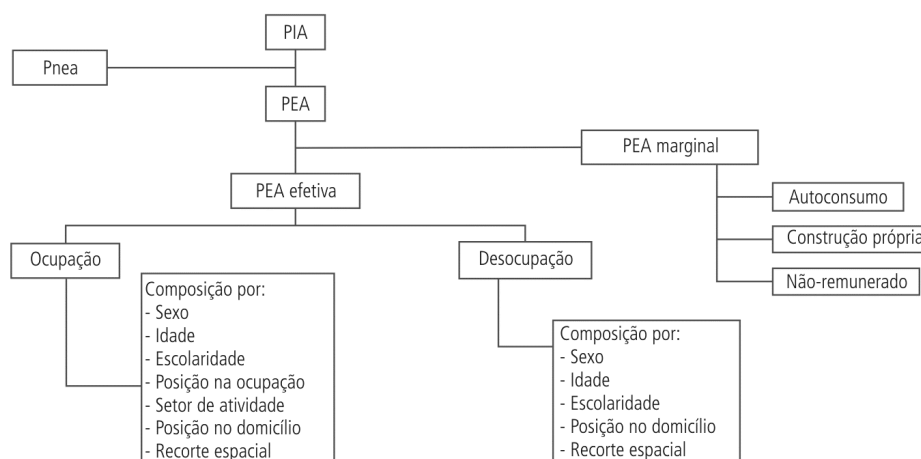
PIA

Pnea

PEA

PEA marginal

PEA efetiva

Autoconsumo

Construção própria

Não-remunerado

Ocupação

Desocupação

Composição por:
- Sexo
- Idade
- Escolaridade
- Posição na ocupação
- Setor de atividade
- Posição no domicílio
- Recorte espacial

Composição por:
- Sexo
- Idade
- Escolaridade
- Posição no domicílio
- Recorte espacial